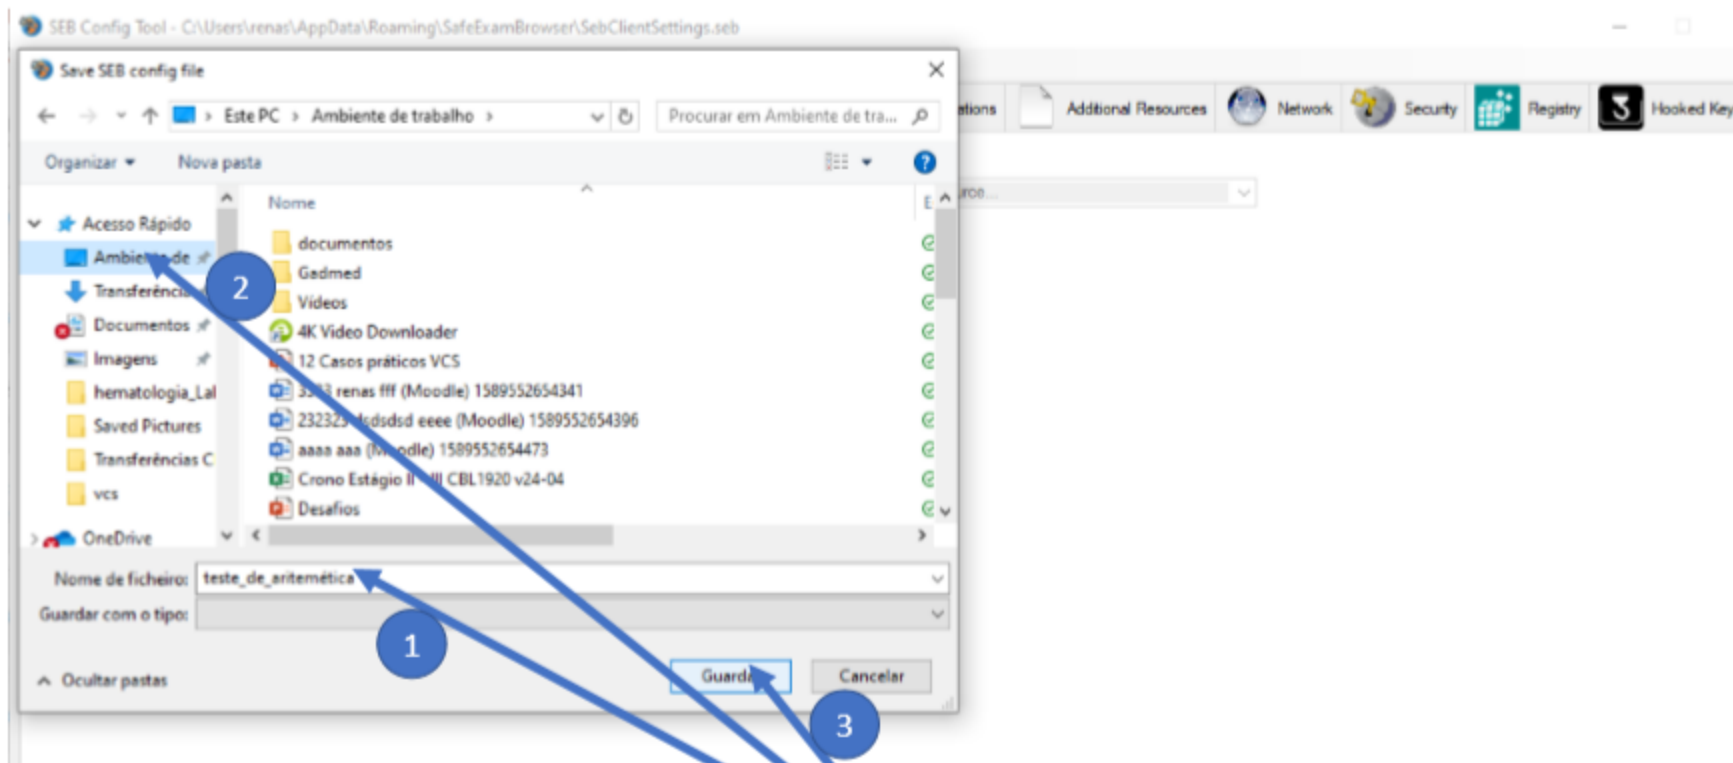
SEB Config Tool - C:\Users\renas\AppData\Roaming\SafeExamBrowser\SebClientSettings.seb

Save SEB config file

Este PC › Ambiente de trabalho ›

Procurar em Ambiente de tra...

Organizar ▾ Nova pasta

tions Additional Resources Network Security Registry Hooked Key

Acesso Rápido
Ambiente de
Transferência
Documentos
Imagens
hematologia_Lal
Saved Pictures
Transferências C
vcs
OneDrive

Nome
documentos
Gadmed
Videos
4K Video Downloader
12 Casos práticos VCS
3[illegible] renas fff (Moodle) 1589552654341
232323 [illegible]dsdsd eeee (Moodle) 1589552654396
aaaa aaa (M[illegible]odle) 1589552654473
Crono Estágio I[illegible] CBL1920 v24-04
Desafios

Nome de ficheiro: teste_de_aritemética
Guardar com o tipo:

Ocultar pastas

Guard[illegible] Cancelar

1
2
3